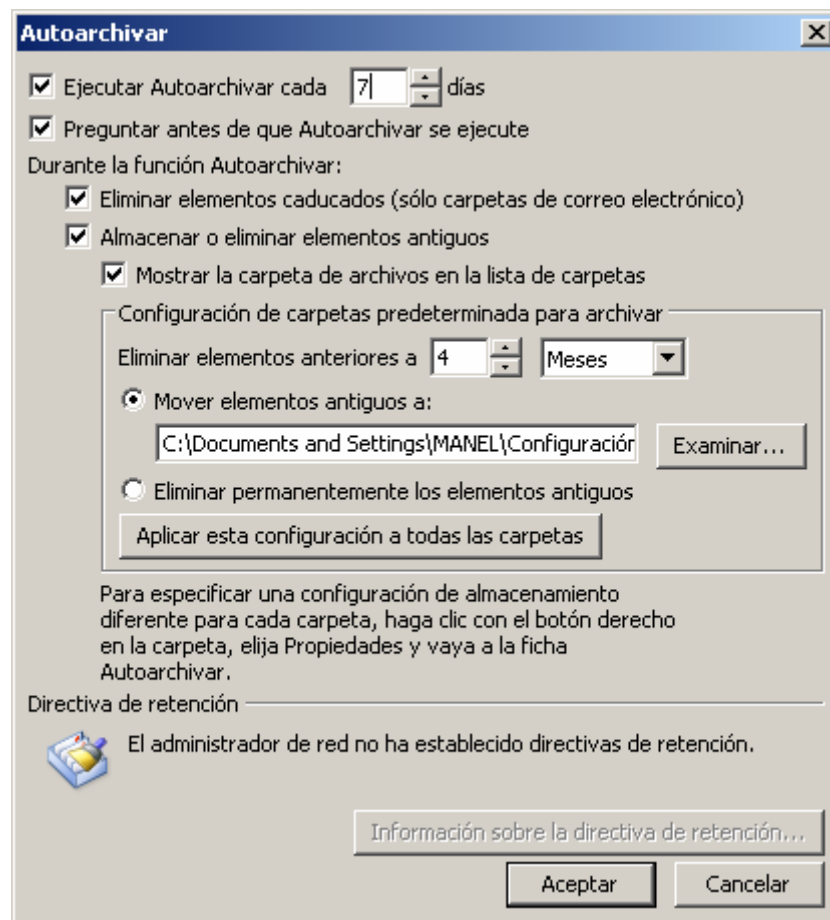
Autoarchivar

Ejecutar Autoarchivar cada 7 días

Preguntar antes de que Autoarchivar se ejecute

Durante la función Autoarchivar:

Eliminar elementos caducados (sólo carpetas de correo electrónico)

Almacenar o eliminar elementos antiguos

Mostrar la carpeta de archivos en la lista de carpetas

Configuración de carpetas predeterminada para archivar

Eliminar elementos anteriores a 4 Meses

Mover elementos antiguos a:

C:\Documents and Settings\MANEL\Configuración

Examinar...

Eliminar permanentemente los elementos antiguos

Aplicar esta configuración a todas las carpetas

Para especificar una configuración de almacenamiento diferente para cada carpeta, haga clic con el botón derecho en la carpeta, elija Propiedades y vaya a la ficha Autoarchivar.

Directiva de retención

El administrador de red no ha establecido directivas de retención.

Información sobre la directiva de retención...

Aceptar

Cancelar